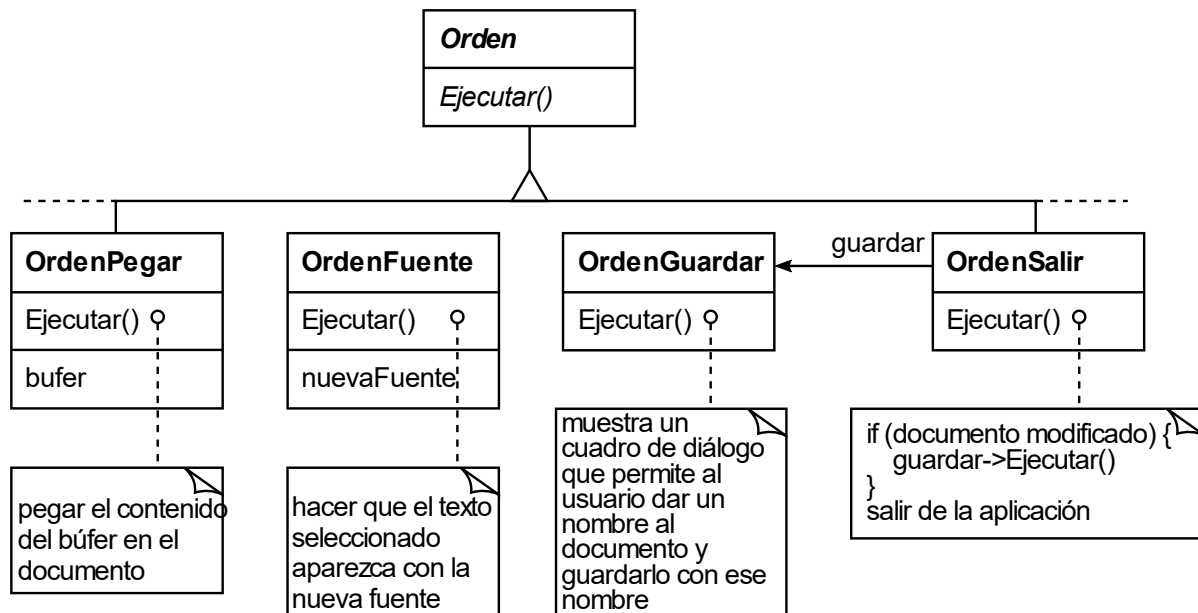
Orden

Ejecutar()

OrdenPegar

Ejecutar()

bufer

OrdenFuente

Ejecutar()

nuevaFuente

OrdenGuardar

Ejecutar()

guardar

OrdenSalir

Ejecutar()

pegar el contenido del búfer en el documento

hacer que el texto seleccionado aparezca con la nueva fuente

muestra un cuadro de diálogo que permite al usuario dar un nombre al documento y guardarlo con ese nombre

if (documento modificado) {
guardar->Ejecutar()
}
salir de la aplicación